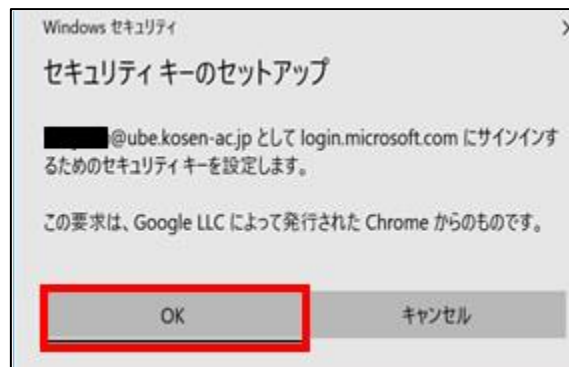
Windows セキュリティ

セキュリティ キーのセットアップ

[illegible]@ube.kosen-ac.jp として login.microsoft.com にサインインするためのセキュリティ キーを設定します。

この要求は、Google LLC によって発行された Chrome からのものです。

OK

キャンセル